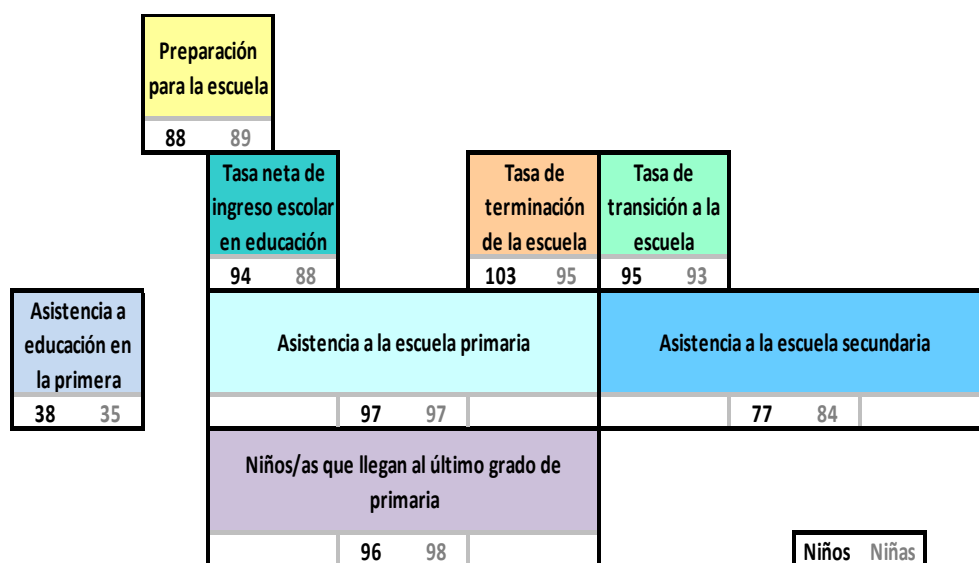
Preparación para la escuela
88 89

Tasa neta de ingreso escolar en educación
94 88

Tasa de terminación de la escuela
103 95

Tasa de transición a la escuela
95 93

Asistencia a educación en la primera
38 35

Asistencia a la escuela primaria
97 97

Asistencia a la escuela secundaria
77 84

Niños/as que llegan al último grado de primaria
96 98

Niños Niñas